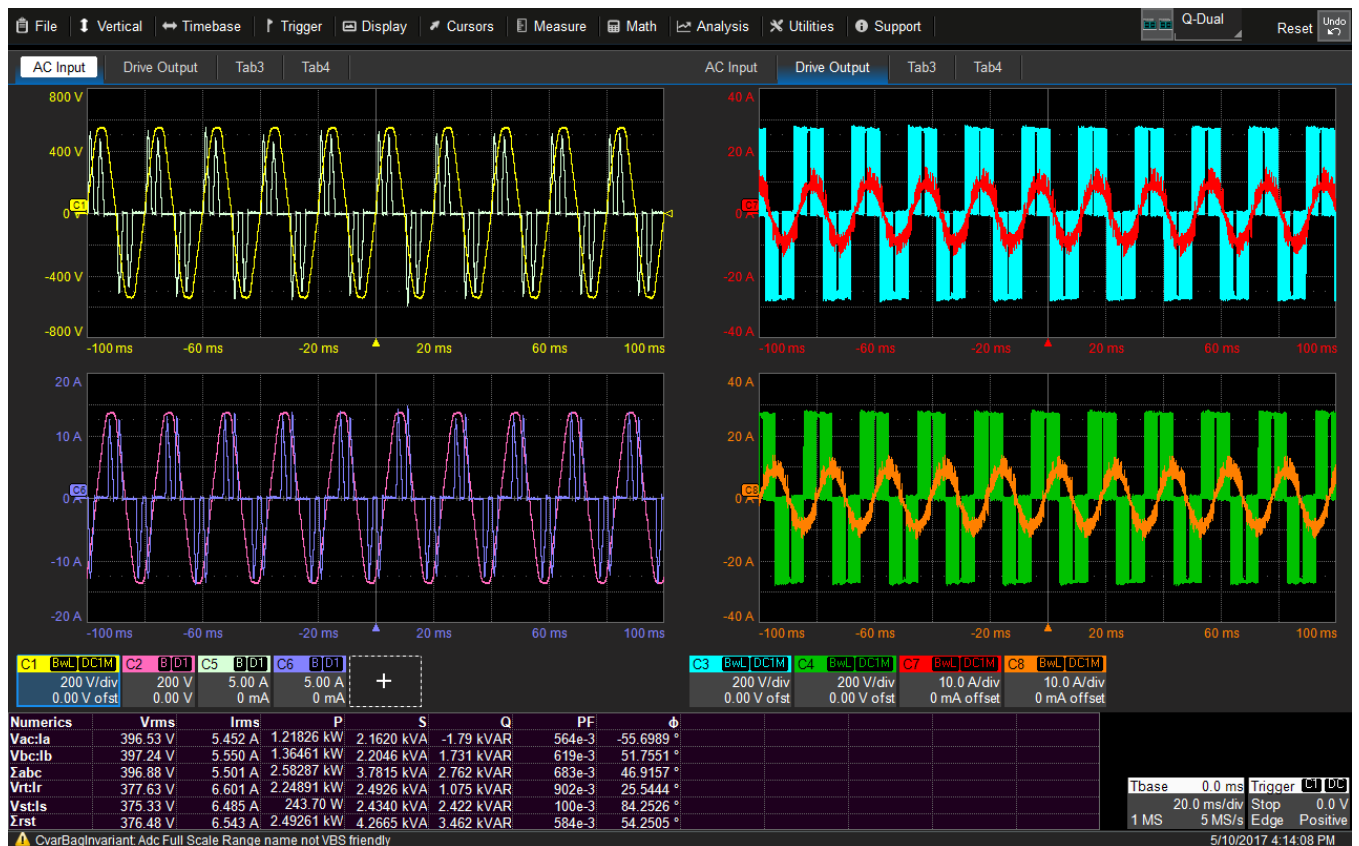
File Vertical Timebase Trigger Display Cursors Measure Math Analysis Utilities Support Q-Dual Reset Undo

AC Input Drive Output Tab3 Tab4

AC Input Drive Output Tab3 Tab4

800 V
400 V
0
-400 V
-800 V
-100 ms -60 ms -20 ms 20 ms 60 ms 100 ms

40 A
20 A
0
-20 A
-40 A
-100 ms -60 ms -20 ms 20 ms 60 ms 100 ms

20 A
10 A
0
-10 A
-20 A
-100 ms -60 ms -20 ms 20 ms 60 ms 100 ms

40 A
20 A
0
-20 A
-40 A
-100 ms -60 ms -20 ms 20 ms 60 ms 100 ms

C1 BwL DC1M 200 V/div 0.00 V ofst
C2 B D1 200 V 0.00 V
C5 B D1 5.00 A 0 mA
C6 B D1 5.00 A 0 mA
+
C3 BwL DC1M 200 V/div 0.00 V ofst
C4 BwL DC1M 200 V/div 0.00 V ofst
C7 BwL DC1M 10.0 A/div 0 mA offset
C8 BwL DC1M 10.0 A/div 0 mA offset

| Numerics | Vrms | Irms | P | S | Q | PF | ϕ |
|---|---|---|---|---|---|---|---|
| Vac:Ia | 396.53 V | 5.452 A | 1.21826 kW | 2.1620 kVA | -1.79 kVAR | 564e-3 | -55.6989 ° |
| Vbc:Ib | 397.24 V | 5.550 A | 1.36461 kW | 2.2046 kVA | 1.731 kVAR | 619e-3 | 51.7551 ° |
| Σabc | 396.88 V | 5.501 A | 2.58287 kW | 3.7815 kVA | 2.762 kVAR | 683e-3 | 46.9157 ° |
| Vrt:Ir | 377.63 V | 6.601 A | 2.24891 kW | 2.4926 kVA | 1.075 kVAR | 902e-3 | 25.5444 ° |
| Vst:Is | 375.33 V | 6.485 A | 243.70 W | 2.4340 kVA | 2.422 kVAR | 100e-3 | 84.2526 ° |
| Σrst | 376.48 V | 6.543 A | 2.49261 kW | 4.2665 kVA | 3.462 kVAR | 584e-3 | 54.2505 ° |

Tbase 0.0 ms 20.0 ms/div 1 MS 5 MS/s
Trigger C1 DC Stop 0.0 V Edge Positive

CvarBagInvariant: Adc Full Scale Range name not VBS friendly
5/10/2017 4:14:08 PM